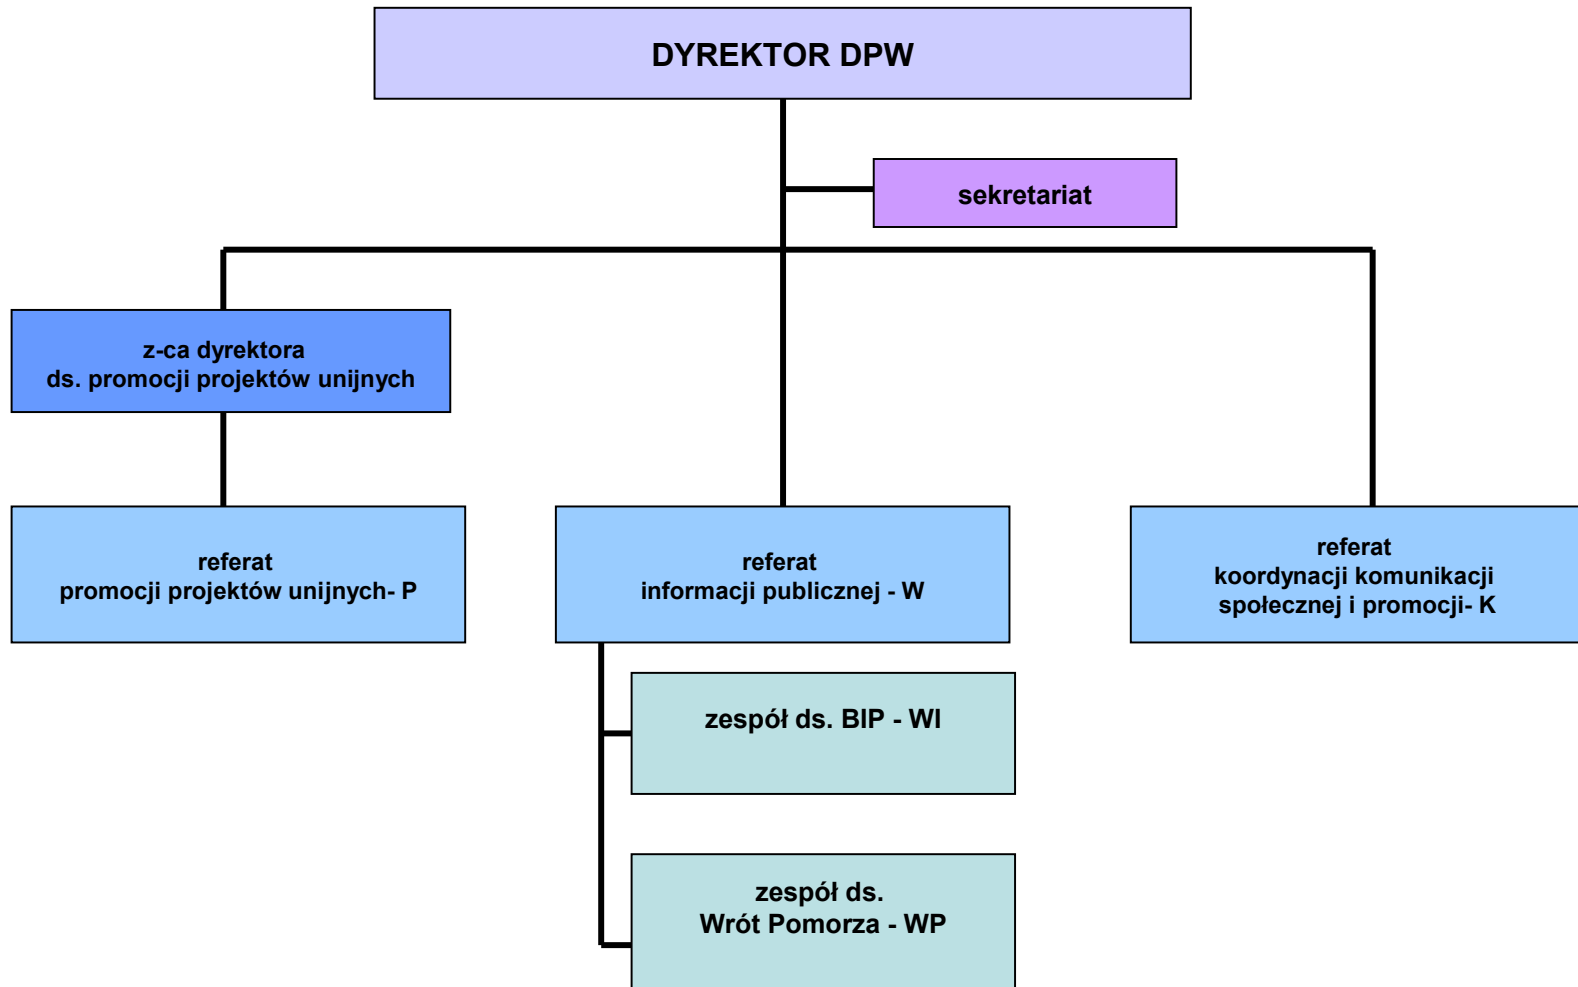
DYREKTOR DPW

sekretariat

z-ca dyrektora
ds. promocji projektów unijnych

referat
promocji projektów unijnych- P

referat
informacji publicznej - W

referat
koordynacji komunikacji społecznej i promocji- K

zespół ds. BIP - WI

zespół ds.
Wrót Pomorza - WP